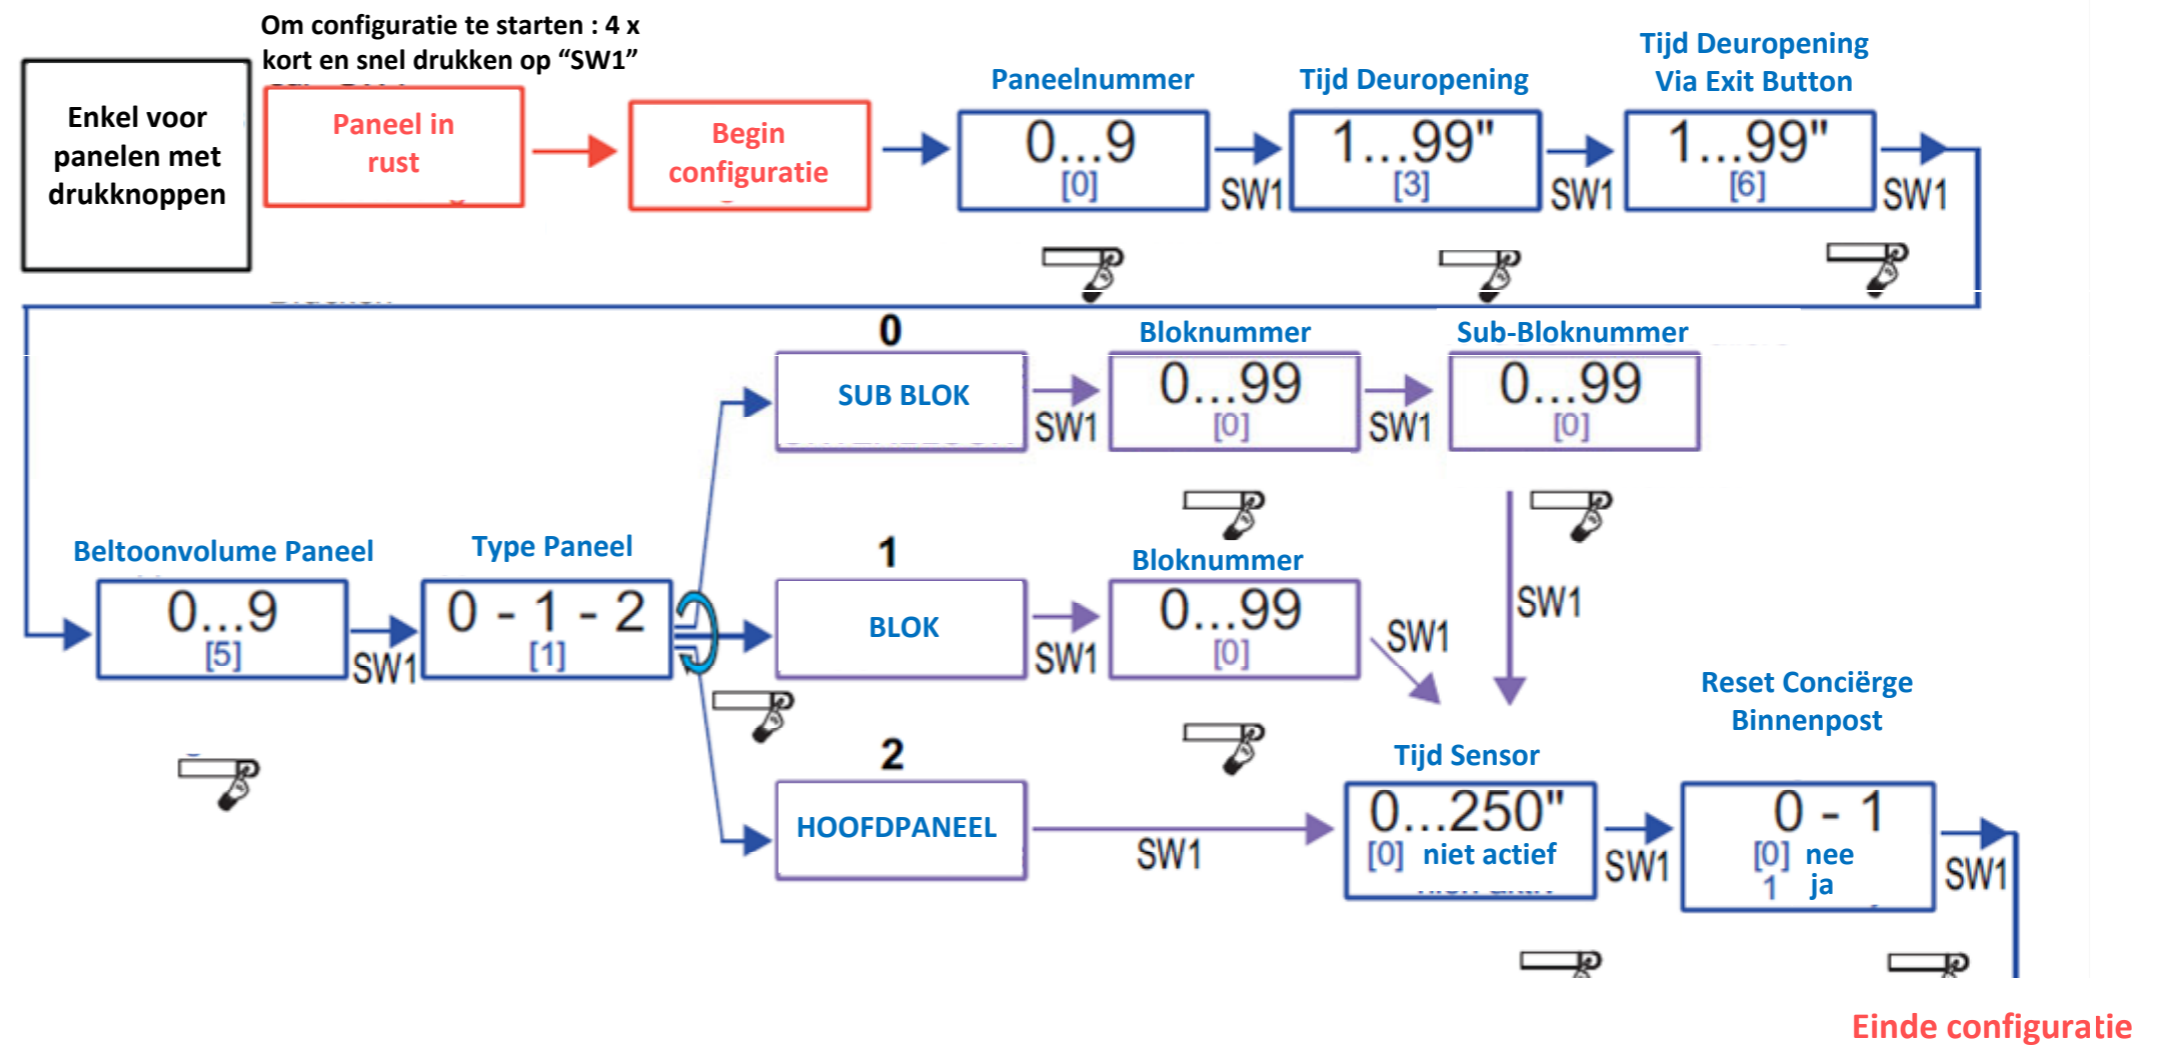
Om configuratie te starten : 4 x kort en snel drukken op “SW1”

Enkel voor panelen met drukknoppen

Paneel in rust

Begin configuratie

Paneelnummer
0...9
[0]
SW1

Tijd Deuropening
1...99"
[3]
SW1

Tijd Deuropening Via Exit Button
1...99"
[6]
SW1

Beltoonvolume Paneel
0...9
[5]
SW1

Type Paneel
0 - 1 - 2
[1]

0
SUB BLOK
SW1

Bloknummer
0...99
[0]
SW1

Sub-Bloknummer
0...99
[0]

SW1

1
BLOK
SW1

Bloknummer
0...99
[0]
SW1

2
HOOFDPANEEL
SW1

Tijd Sensor
0...250"
[0] niet actief
SW1

Reset Conciërge Binnenpost
0 - 1
[0] nee
1 ja
SW1

Einde configuratie